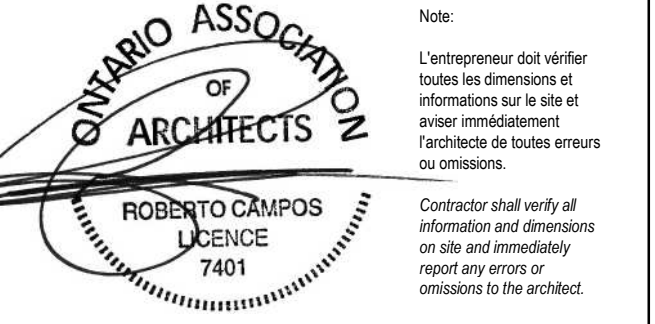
ONTARIO ASSOCIATION
OF
ARCHITECTS
ROBERTO CAMPOS
LICENCE
7401

Note:

L'entrepreneur doit vérifier toutes les dimensions et informations sur le site et aviser immédiatement l'architecte de toutes erreurs ou omissions.

Contractor shall verify all information and dimensions on site and immediately report any errors or omissions to the architect.